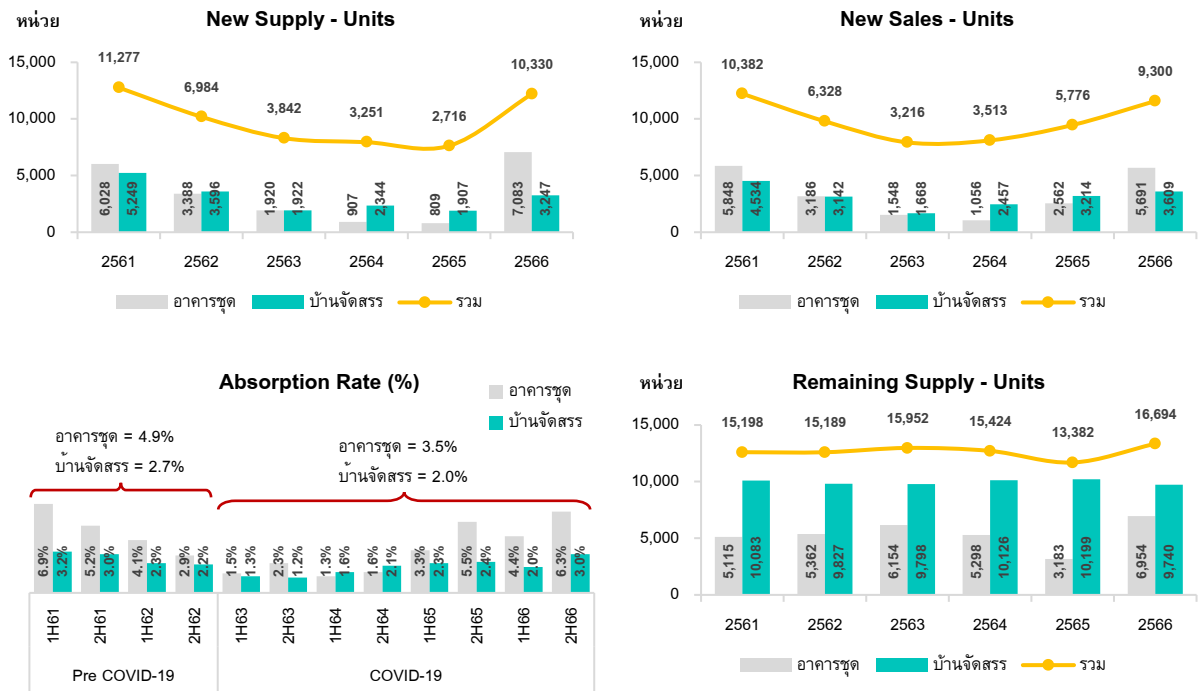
หน่วย
New Supply - Units

15,000
10,000
5,000
0

11,277
6,984
3,842
3,251
2,716
10,330

6,028
5,249
3,388
3,596
1,920
1,922
907
2,344
809
1,907
7,083
3,247

2561
2562
2563
2564
2565
2566

อาคารชุด
บ้านจัดสรร
รวม

หน่วย
New Sales - Units

15,000
10,000
5,000
0

10,382
6,328
3,216
3,513
5,776
9,300

5,848
4,534
3,186
3,142
1,548
1,668
1,056
2,457
2,562
3,214
5,691
3,609

2561
2562
2563
2564
2565
2566

อาคารชุด
บ้านจัดสรร
รวม

Absorption Rate (%)

อาคารชุด
บ้านจัดสรร

อาคารชุด = 4.9%
บ้านจัดสรร = 2.7%

อาคารชุด = 3.5%
บ้านจัดสรร = 2.0%

6.9%
3.2%
5.2%
3.0%
4.1%
2.2%
2.9%
2.2%
1.5%
1.3%
2.3%
1.2%
1.3%
1.6%
1.6%
2.1%
3.3%
2.3%
5.5%
2.4%
4.4%
2.0%
6.3%
3.0%

1H61
2H61
1H62
2H62
1H63
2H63
1H64
2H64
1H65
2H65
1H66
2H66

Pre COVID-19
COVID-19

หน่วย
Remaining Supply - Units

15,000
10,000
5,000
0

15,198
15,189
15,952
15,424
13,382
16,694

5,115
10,083
5,362
9,827
6,154
9,798
5,298
10,126
3,183
10,199
6,954
9,740

2561
2562
2563
2564
2565
2566

อาคารชุด
บ้านจัดสรร
รวม